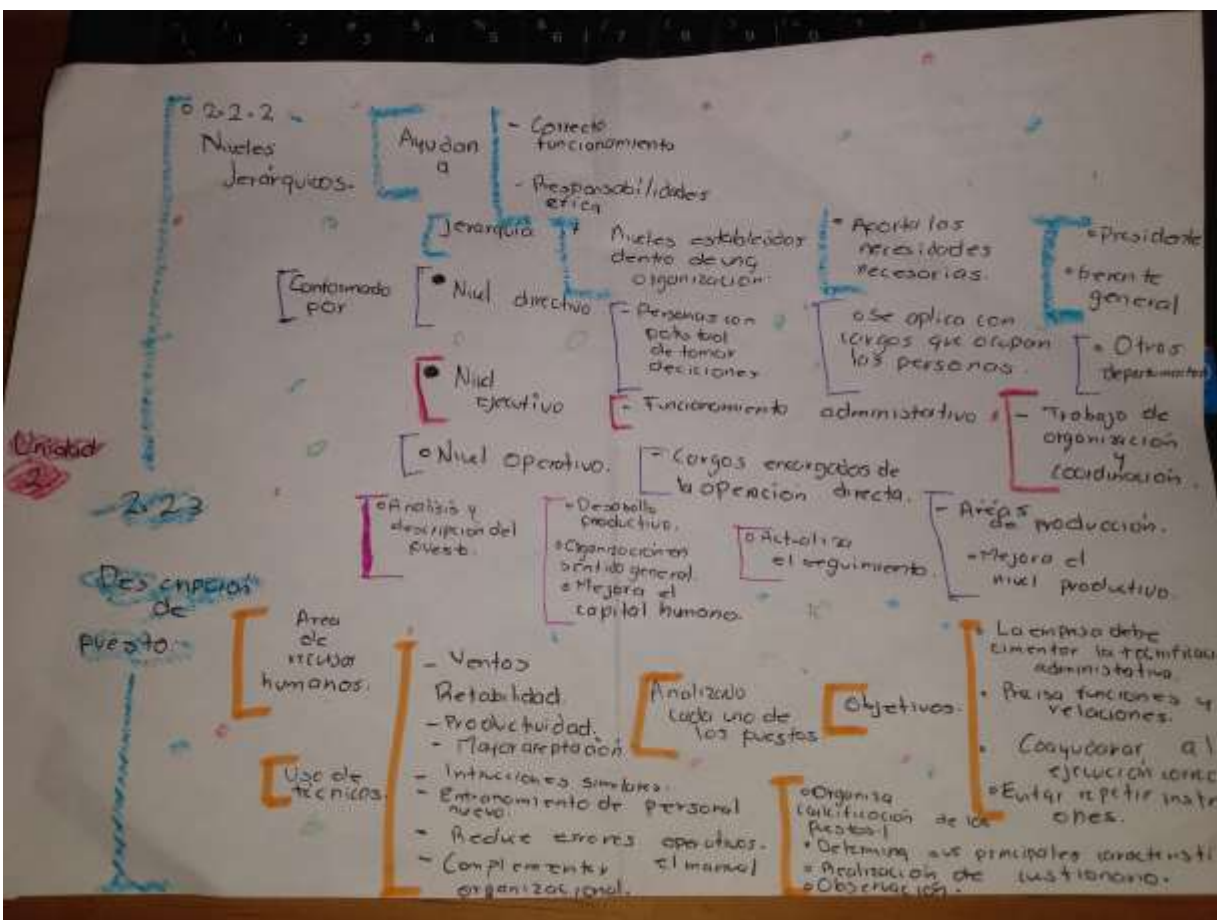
2.2.2 Niveles Jerárquicos.

Ayudan a

- Correcto funcionamiento
- Responsabilidades efica

Jerarquía

Niveles establecidos dentro de una organización.

• Aporta los necesidades necesarias.

• Presidente
• Gerente general
• Otros departamentos

Conformado por

• Nivel directivo

- Personas con potestad de tomar decisiones

• Se aplica con cargos que ocupan las personas

• Nivel ejecutivo

- Funcionamiento administrativo

- Trabajo de organización y coordinación.

Unidad 2

• Nivel operativo.

- Cargos encargados de la operación directa.

2.2.3 Descripción de puesto.

• Analisis y descripción del puesto.

- Desarrollo productivo.
• Organizaciones sentido general.
• Mejora el capital humano.

• Actualiza el seguimiento.

- Áreas de producción.
- Mejora el nivel productivo.

Area de recursos humanos.

- Ventas
Retabilidad.
- Productividad.
- Mayor aceptación.

Analizando cada uno de los puestos

Objetivos.

• La empresa debe cimentar la planificación administrativa.
• Precisa funciones y relaciones.
• Coayuvarar a la ejecución correc
• Evitar repetir instrucciones.

Uso de técnicas.

- Instrucciones similares.
- Entrenamiento de personal nuevo.
- Reduce errores operativos.
- Complementar el manual organizacional.

• Organiza calificación de los puestos.
• Determina sus principales características
• Realización de cuestionario.
• Observación.